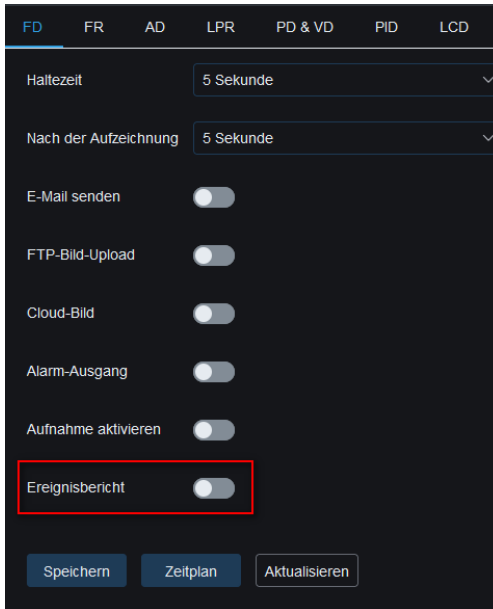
FD FR AD LPR PD & VD PID LCD

Haltezeit 5 Sekunde

Nach der Aufzeichnung 5 Sekunde

E-Mail senden

FTP-Bild-Upload

Cloud-Bild

Alarm-Ausgang

Aufnahme aktivieren

Ereignisbericht

Speichern Zeitplan Aktualisieren